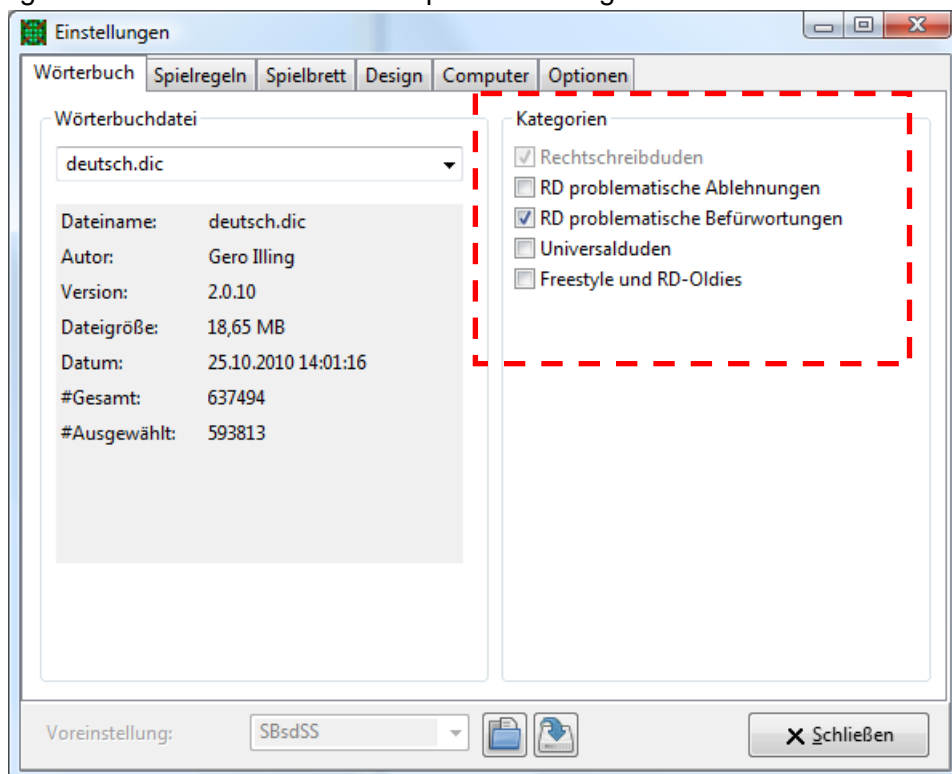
Einstellungen

Wörterbuch | Spielregeln | Spielbrett | Design | Computer | Optionen

Wörterbuchdatei

deutsch.dic

| | |
|---|---|
| Dateiname: | deutsch.dic |
| Autor: | Gero Illing |
| Version: | 2.0.10 |
| Dateigröße: | 18,65 MB |
| Datum: | 25.10.2010 14:01:16 |
| #Gesamt: | 637494 |
| #Ausgewählt: | 593813 |

Kategorien

Rechtschreibduden
RD problematische Ablehnungen
RD problematische Befürwortungen
Universalduden
Freestyle und RD-Oldies

Voreinstellung: SBsdSS

Schließen